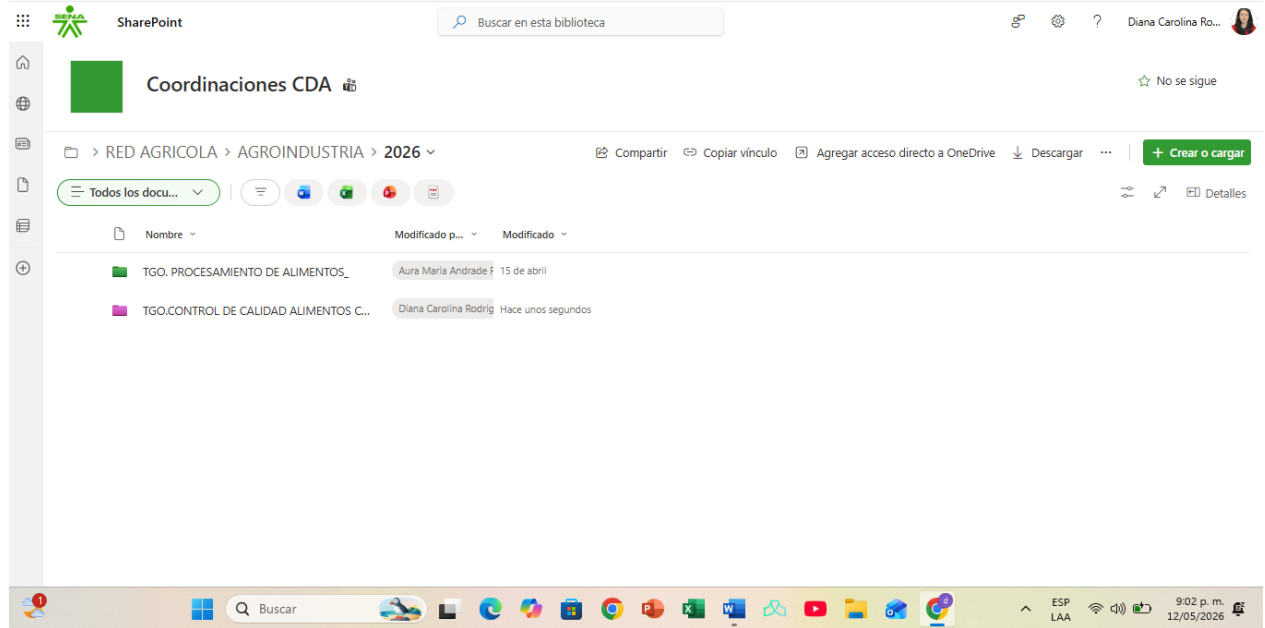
SENA SharePoint

Buscar en esta biblioteca

Diana Carolina Ro...

Coordinaciones CDA

No se sigue

RED AGRICOLA > AGROINDUSTRIA > 2026

Compartir Copiar vínculo Agregar acceso directo a OneDrive Descargar ...

+ Crear o cargar

Todos los docu...

Detalles

| Nombre | Modificado p... | Modificado |
|---|---|---|
| TGO. PROCESAMIENTO DE ALIMENTOS_ | Aura Maria Andrade F | 15 de abril |
| TGO.CONTROL DE CALIDAD ALIMENTOS C... | Diana Carolina Rodrig | Hace unos segundos |

1

Buscar

ESP LAA

9:02 p. m. 12/05/2026